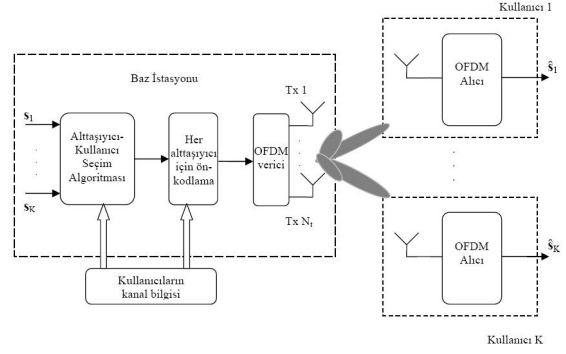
Kullanıcı 1

Baz İstasyonu

$\mathbf{s}_1$

$\mathbf{s}_K$

Alttaşıyıcı-Kullanıcı Seçim Algoritması

Her alttaşıyıcı için ön-kodlama

OFDM verici

Tx 1

Tx $N_t$

OFDM Alıcı

$\hat{\mathbf{s}}_1$

OFDM Alıcı

$\hat{\mathbf{s}}_K$

Kullanıcıların kanal bilgisi

Kullanıcı K